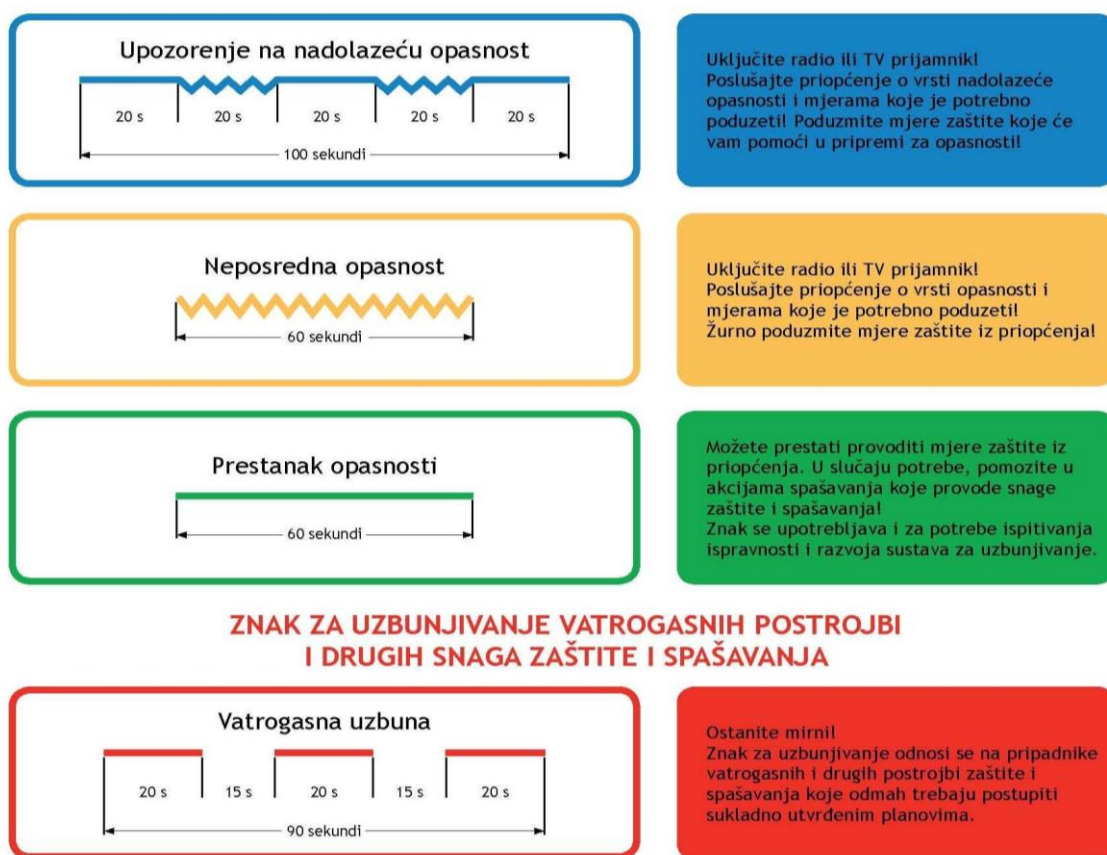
Upozorenje na nadolazeću opasnost

20 s 20 s 20 s 20 s 20 s

100 sekundi

Uključite radio ili TV prijamnik! Poslušajte priopćenje o vrsti nadolazeće opasnosti i mjerama koje je potrebno poduzeti! Poduzmite mjere zaštite koje će vam pomoći u pripremi za opasnosti!

Neposredna opasnost

60 sekundi

Uključite radio ili TV prijamnik! Poslušajte priopćenje o vrsti opasnosti i mjerama koje je potrebno poduzeti! Žurno poduzmite mjere zaštite iz priopćenja!

Prestanak opasnosti

60 sekundi

Možete prestati provoditi mjere zaštite iz priopćenja. U slučaju potrebe, pomozite u akcijama spašavanja koje provode snage zaštite i spašavanja!
Znak se upotrebljava i za potrebe ispitivanja ispravnosti i razvoja sustava za uzbunjivanje.

ZNAK ZA UZBUNJIVANJE VATROGASNIH POSTROJBI I DRUGIH SNAGA ZAŠTITE I SPAŠAVANJA

Vatrogasna uzbuna

20 s 15 s 20 s 15 s 20 s

90 sekundi

Ostanite mirni!
Znak za uzbunjivanje odnosi se na pripadnike vatrogasnih i drugih postrojbi zaštite i spašavanja koje odmah trebaju postupiti sukladno utvrđenim planovima.